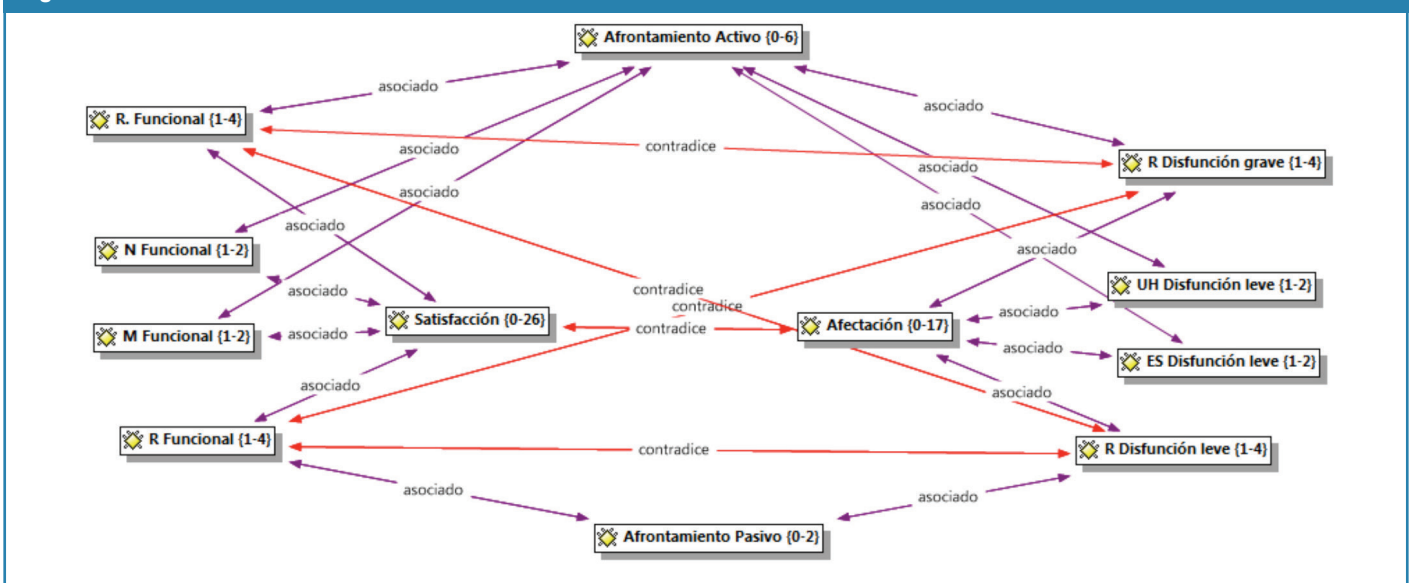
Afrontamiento Activo {0-6}

asociado

R. Funcional {1-4}

asociado

contradice

R Disfunción grave {1-4}

asociado

asociado

asociado

asociado

asociado

N Funcional {1-2}

asociado

UH Disfunción leve {1-2}

asociado

contradice

contradice

M Funcional {1-2}

asociado

Satisfacción {0-26}

contradice

Afectación {0-17}

asociado

asociado

ES Disfunción leve {1-2}

asociado

asociado

R Funcional {1-4}

contradice

R Disfunción leve {1-4}

asociado

asociado

Afrontamiento Pasivo {0-2}